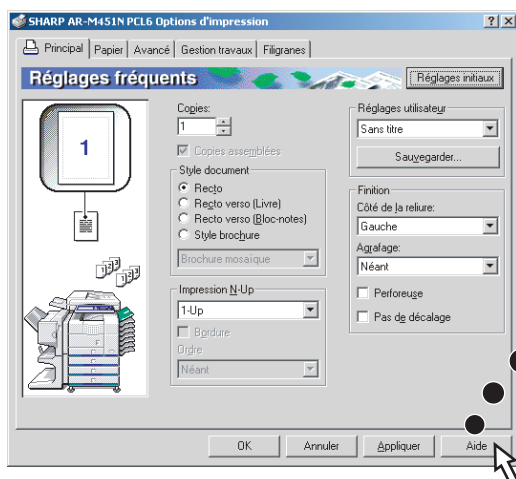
SHARP AR-M451N PCL6 Options d'impression

? X

Principal | Papier | Avancé | Gestion travaux | Filigranes

Réglages fréquents

Réglages initiaux

1

Copies:
1

Copies assemblées

Style document
Recto
Recto verso (Livre)
Recto verso (Bloc-notes)
Style brochure

Brochure mosaïque

Impression N-Up
1-Up
Bordure
Ordre
Néant

Réglages utilisateur
Sans titre
Sauvegarder...

Finition
Côté de la reliure:
Gauche
Agrafage:
Néant
Perforeuse
Pas de décalage

OK | Annuler | Appliquer | Aide